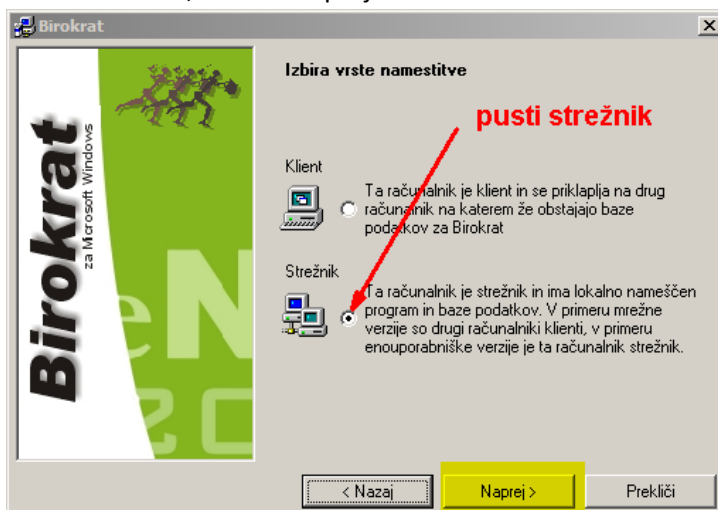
Birokrat

Birokrat
za Microsoft Windows

Izbira vrste namestitve

pusti strežnik

Klient

Ta računalnik je klient in se priklaplja na drug računalnik na katerem že obstajajo baze podatkov za Birokrat

Strežnik

Ta računalnik je strežnik in ima lokalno nameščen program in baze podatkov. V primeru mrežne verzije so drugi računalniki klienti, v primeru enouporabniške verzije je ta računalnik strežnik.

< Nazaj
Naprej >
Prekliči